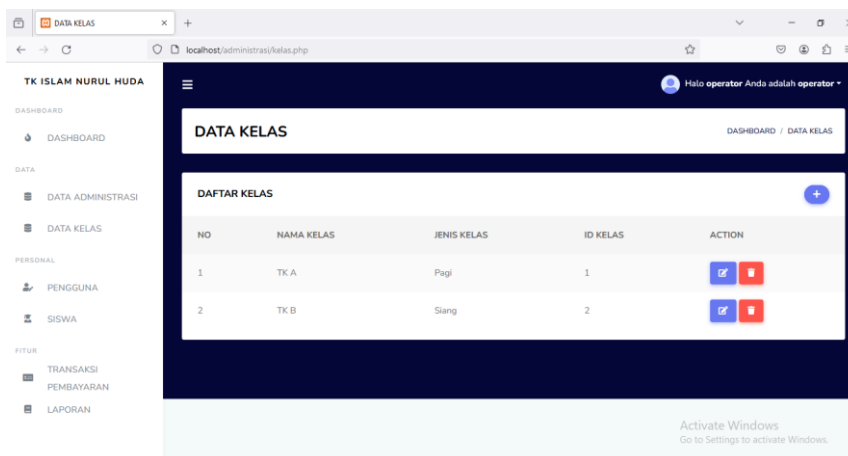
DATA KELAS ×

localhost/administrasi/kelas.php

TK ISLAM NURUL HUDA

DASHBOARD

DASHBOARD

DATA

DATA ADMINISTRASI

DATA KELAS

PERSONAL

PENGGUNA

SISWA

FITUR

TRANSAKSI PEMBAYARAN

LAPORAN

Halo **operator** Anda adalah **operator**

DATA KELAS

DASHBOARD / DATA KELAS

DAFTAR KELAS

| NO | NAMA KELAS | JENIS KELAS | ID KELAS | ACTION |
|---|---|---|---|---|
| 1 | TK A | Pagi | 1 | |
| 2 | TK B | Siang | 2 | |

Activate Windows
Go to Settings to activate Windows.